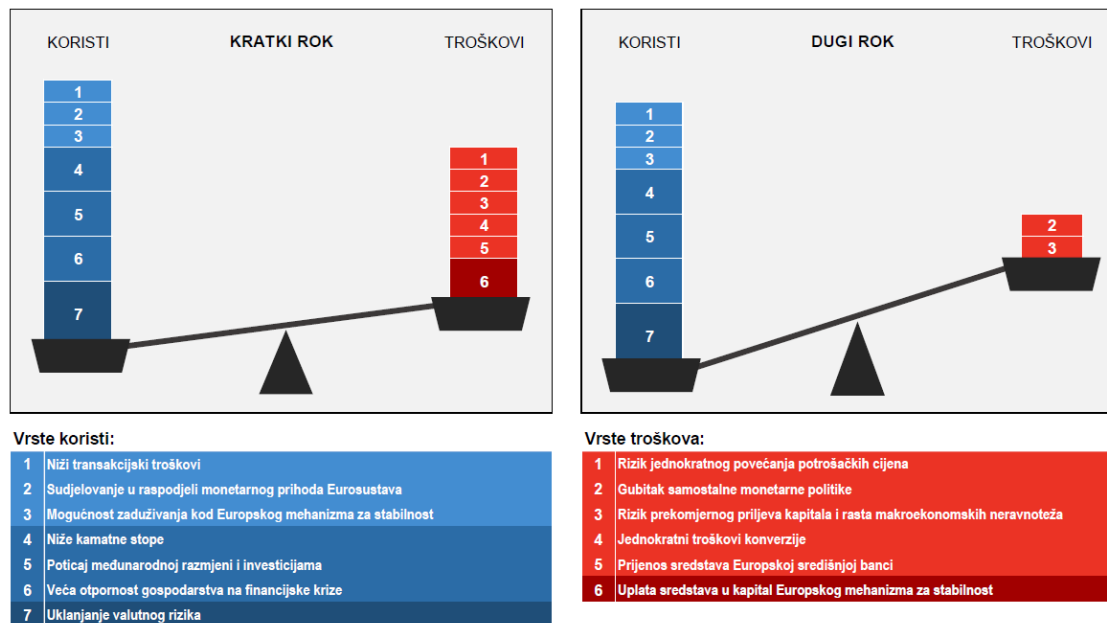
KORISTI

KRATKI ROK

TROŠKOVI

1
2
3
4
5
6
7

1
2
3
4
5
6

KORISTI

DUGI ROK

TROŠKOVI

1
2
3
4
5
6
7

2
3

Vrste koristi:

| | |
|---|---|
| 1 | Niži transakcijski troškovi |
| 2 | Sudjelovanje u raspodjeli monetarnog prihoda Eurosustava |
| 3 | Mogućnost zaduživanja kod Europskog mehanizma za stabilnost |
| 4 | Niže kamatne stope |
| 5 | Poticaj međunarodnoj razmjeni i investicijama |
| 6 | Veća otpornost gospodarstva na financijske krize |
| 7 | Uklanjanje valutnog rizika |

Vrste troškova:

| | |
|---|---|
| 1 | Rizik jednokratnog povećanja potrošačkih cijena |
| 2 | Gubitak samostalne monetarne politike |
| 3 | Rizik prekomjernog priljeva kapitala i rasta makroekonomskih neravnoteža |
| 4 | Jednokratni troškovi konverzije |
| 5 | Prijenos sredstava Europskoj središnjoj banci |
| 6 | Uplata sredstava u kapital Europskog mehanizma za stabilnost |